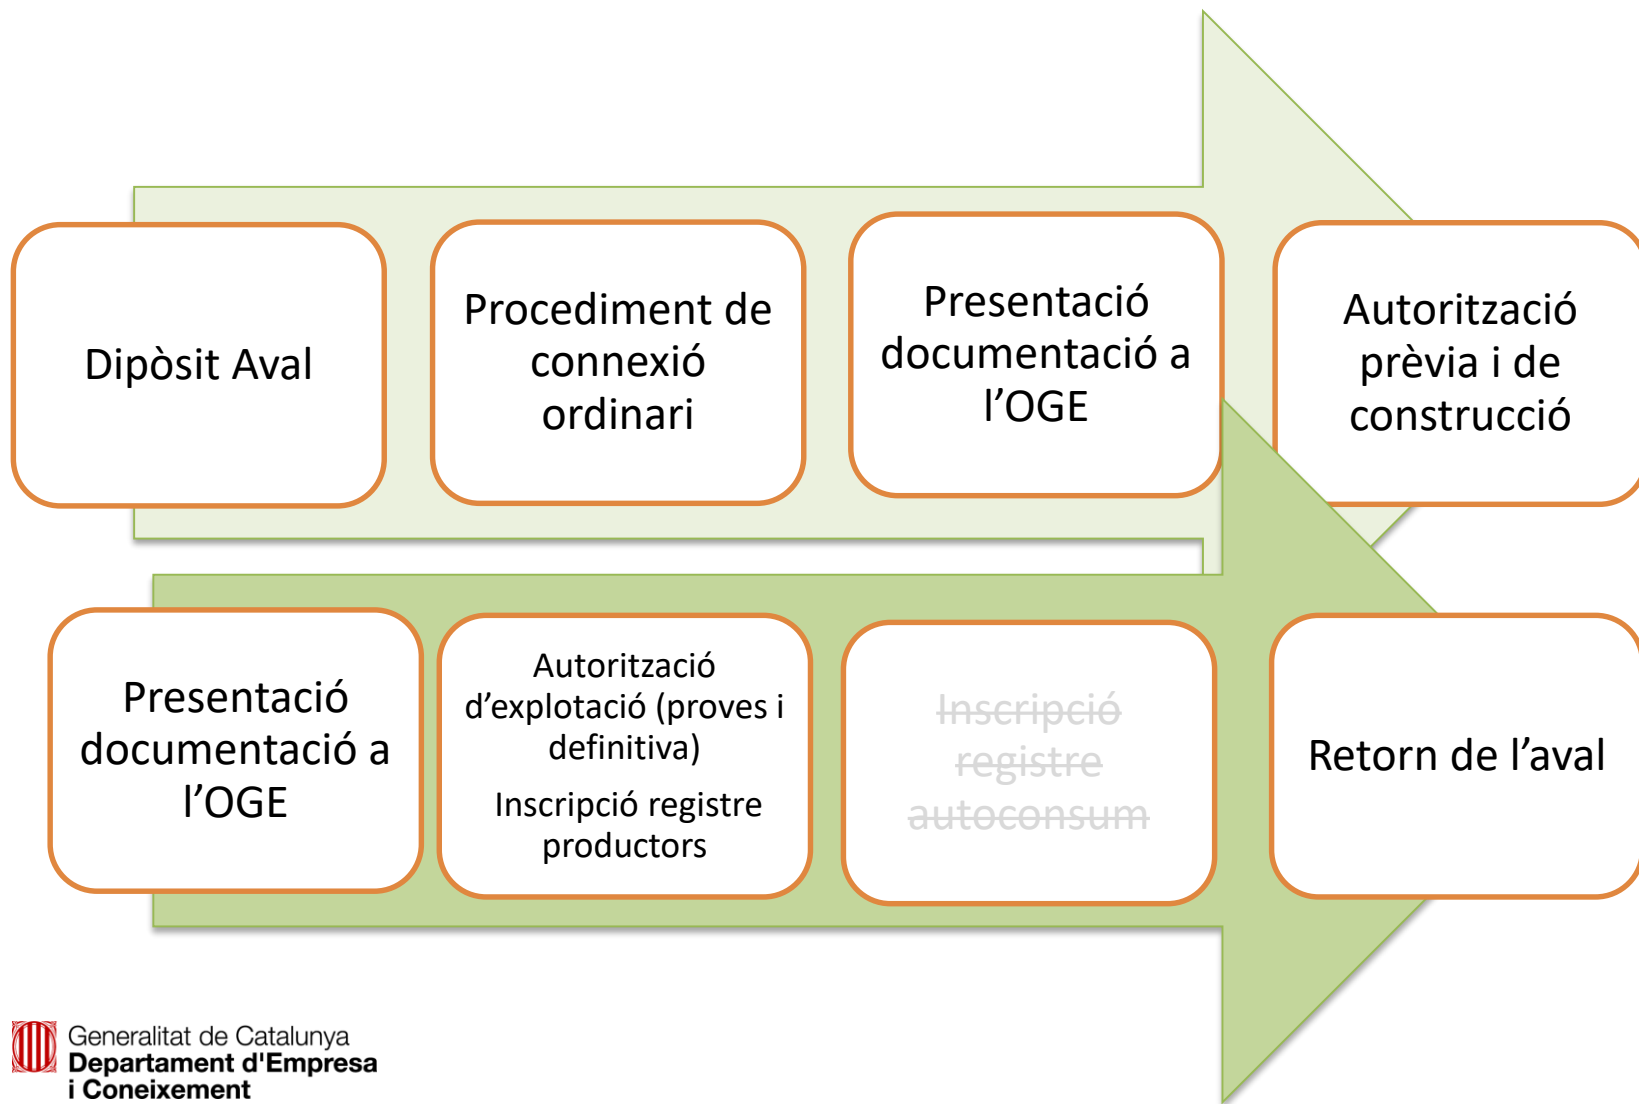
Dipòsit Aval

Procediment de connexió ordinari

Presentació documentació a l'OGE

Autorització prèvia i de construcció

Presentació documentació a l'OGE

Autorització d'explotació (proves i definitiva)

Inscripció registre productors

~~Inscripció registre autoconsum~~

Retorn de l'aval

Generalitat de Catalunya
Departament d'Empresa i Coneixement